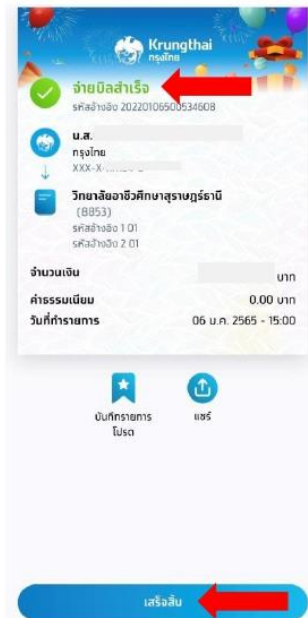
Krungthai
กรุงไทย

จ่ายบิลสำเร็จ
รหัสอ้างอิง 20220106500534608

น.ส. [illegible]
กรุงไทย
XXX-X-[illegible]

วิทยาลัยอาชีวศึกษาสุราษฎร์ธานี
(8853)
รหัสอ้างอิง 1 01
รหัสอ้างอิง 2 01

จำนวนเงิน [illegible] บาท
ค่าธรรมเนียม 0.00 บาท
วันที่ทำรายการ 06 ม.ค. 2565 - 15:00

บันทึกรายการโปรด
แชร์

เสร็จสิ้น